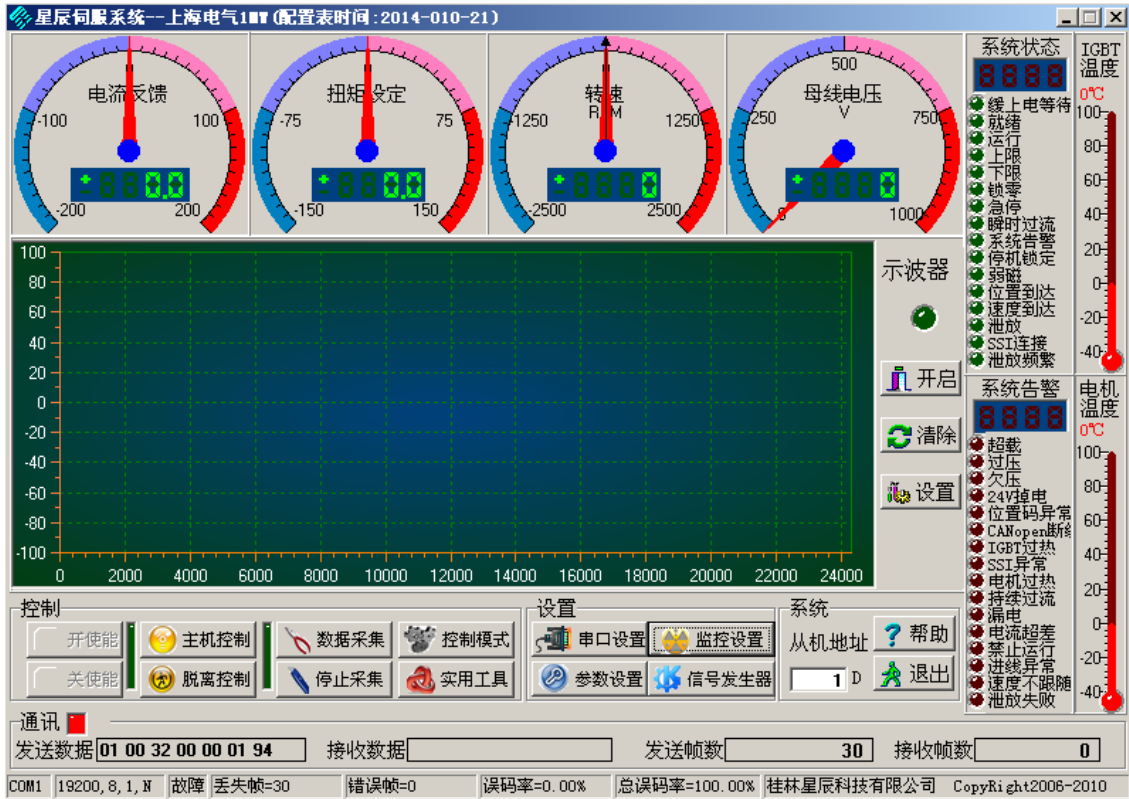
星辰伺服系统--上海电气1MW(配置表时间:2014-010-21)

电流反馈
-100
100
-200
200
+000.0

扭矩设定
-75
75
-150
150
+000.0

转速
RPM
-1250
1250
-2500
2500
+0000

母线电压
V
500
250
750
0
1000
+0000

系统状态
8888
缓上电等待
就绪
运行
上限
下限
锁零
急停
瞬时过流
系统告警
停机锁定
弱磁
位置到达
速度到达
泄放
SSI连接
泄放频繁

IGBT温度
0℃
100
80
60
40
20
0
-20
-40

系统告警
8888
超载
过压
欠压
24V掉电
位置码异常
CANopen断线
IGBT过热
SSI异常
电机过热
持续过流
漏电
电流超差
禁止运行
进线异常
速度不跟随
泄放失败

电机温度
0℃
100
80
60
40
20
0
-20
-40

100
80
60
40
20
0
-20
-40
-60
-80
-100
0
2000
4000
6000
8000
10000
12000
14000
16000
18000
20000
22000
24000

示波器
开启
清除
设置

控制
开使能
关使能
主机控制
脱离控制
数据采集
停止采集
控制模式
实用工具

设置
串口设置
监控设置
参数设置
信号发生器

系统
从机地址
1
D
帮助
退出

通讯
发送数据 01 00 32 00 00 01 94
接收数据
发送帧数 30
接收帧数 0

COM1 | 19200,8,1,N | 故障 | 丢失帧=30 | 错误帧=0 | 误码率=0.00% | 总误码率=100.00% | 桂林星辰科技有限公司 | CopyRight2006-2010